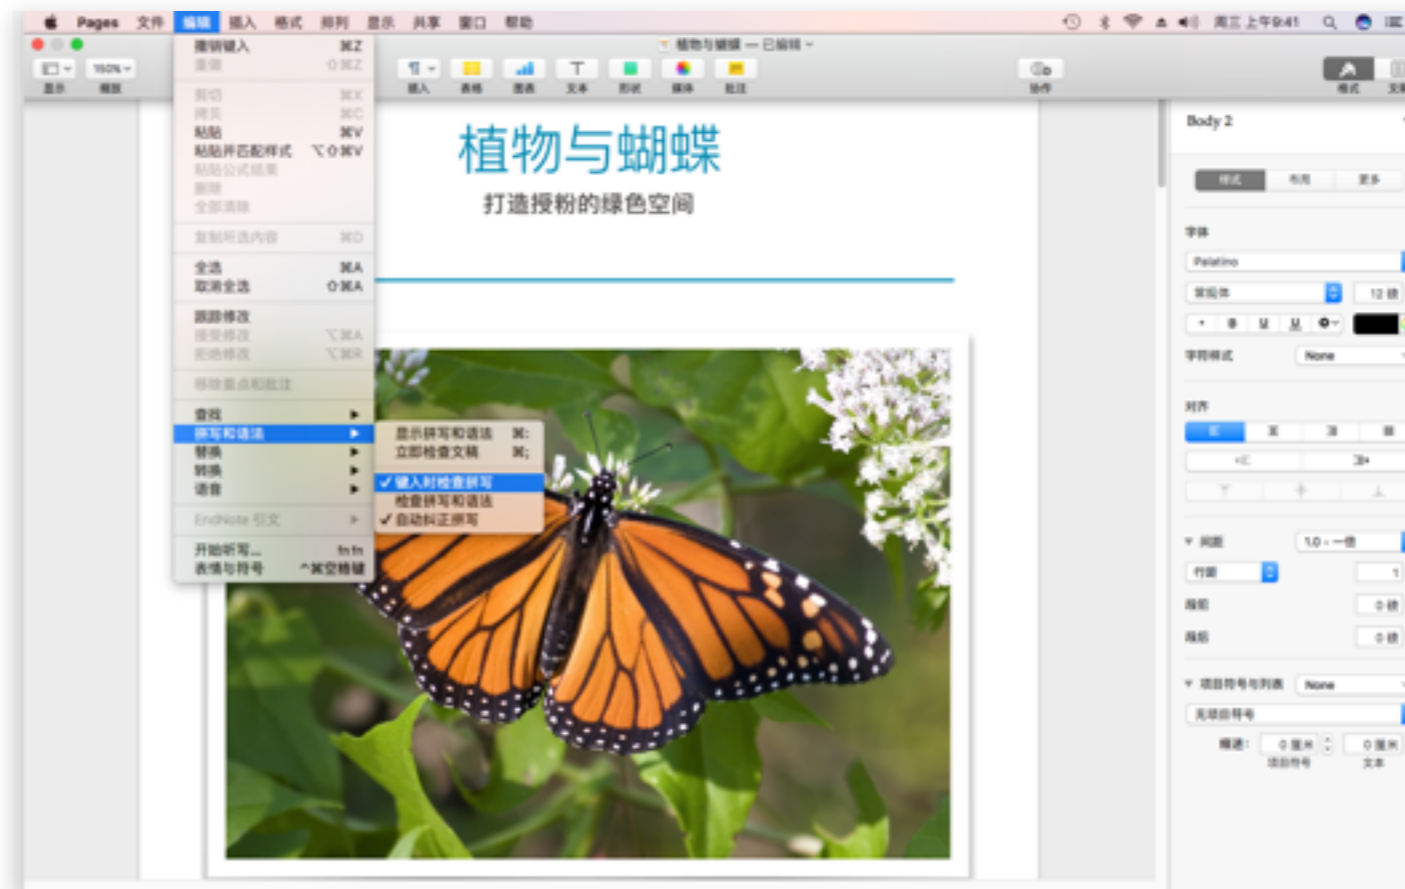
Pages 文件 编辑 插入 格式 排列 显示 共享 窗口 帮助

周三 上午9:41

植物与蝴蝶 — 已编辑

显示 缩放 插入 表格 图表 文本 形状 媒体 批注 协作 格式 文稿

撤销键入 ⌘Z
重做 ⇧⌘Z
剪切 ⌘X
拷贝 ⌘C
粘贴 ⌘V
粘贴并匹配样式 ⌥⇧⌘V
粘贴公式结果
删除
全部清除
复制所选内容 ⌘D
全选 ⌘A
取消全选 ⇧⌘A
跟踪修改
接受修改 ⌥⌘A
拒绝修改 ⌥⌘R
移除重点和批注
查找
拼写和语法
替换
转换
语音
EndNote 引文
开始听写... fn fn
表情与符号 ^⌘空格键

显示拼写和语法 ⌘:
立即检查文稿 ⌘;
✓ 键入时检查拼写
检查拼写和语法
✓ 自动纠正拼写

植物与蝴蝶
打造授粉的绿色空间

Body 2
样式 布局 更多
字体
Palatino
常规体 12 磅
字符样式 None
对齐
间距 1.0 - 一倍
行距 1
段前 0 磅
段后 0 磅
项目符号与列表 None
无项目符号
缩进: 0 厘米 0 厘米
项目符号 文本